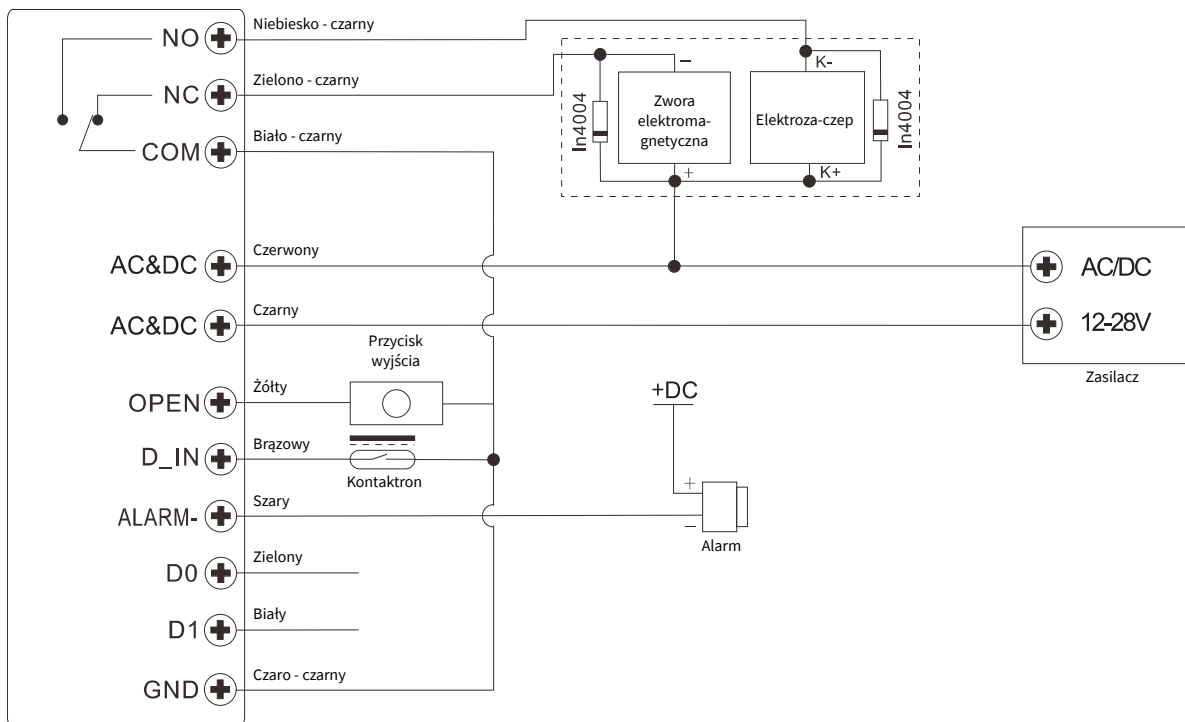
NO
Niebiesko - czarny
NC
Zielono - czarny
COM
Biało - czarny
–
K-
In4004
Zwora elektromagnetyczna
Elektroza-czep
In4004
+
K+
AC&DC
Czerwony
AC/DC
AC&DC
Czarny
12-28V
Zasilacz
Przycisk wyjścia
OPEN
Żółty
+DC
D_IN
Brązowy
Kontaktron
+
ALARM-
Szary
–
Alarm
D0
Zielony
D1
Biały
GND
Czaro - czarny